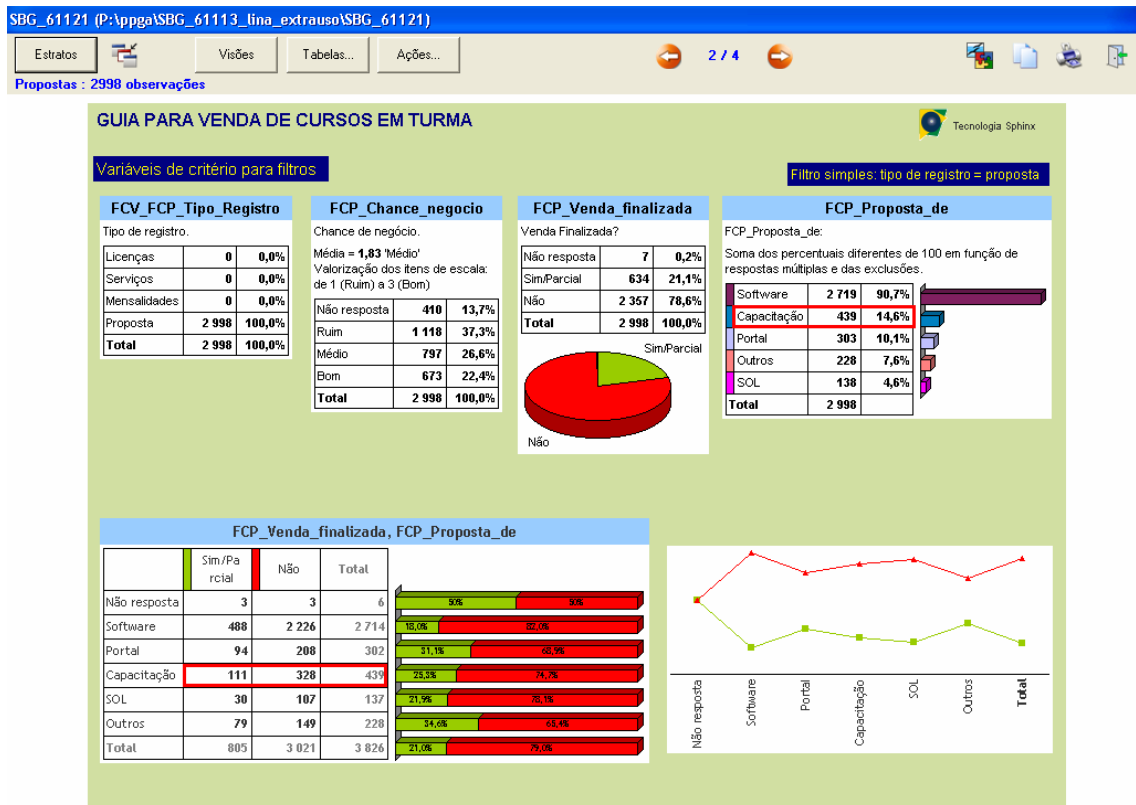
SBG_61121 (P:\ppga\SBG_61113_lina_extrauso\SBG_61121)

Estratos Visões Tabelas... Ações... 2/4

Propostas : 2998 observações

GUIA PARA VENDA DE CURSOS EM TURMA

Tecnologia Sphinx

Variáveis de critério para filtros

Filtro simples: tipo de registro = proposta

FCV_FCP_Tipo_Registro

Tipo de registro.

| Licenças | 0 | 0,0% |
|---|---|---|
| Serviços | 0 | 0,0% |
| Mensalidades | 0 | 0,0% |
| Proposta | 2 998 | 100,0% |
| Total | 2 998 | 100,0% |

FCP_Chance_negocio

Chance de negócio.

Média = 1,83 'Médio'
Valorização dos itens de escala: de 1 (Ruim) a 3 (Bom)

| Não resposta | 410 | 13,7% |
|---|---|---|
| Ruim | 1 118 | 37,3% |
| Médio | 797 | 26,6% |
| Bom | 673 | 22,4% |
| Total | 2 998 | 100,0% |

FCP_Venda_finalizada

Venda Finalizada?

| Não resposta | 7 | 0,2% |
|---|---|---|
| Sim/Parcial | 634 | 21,1% |
| Não | 2 357 | 78,6% |
| Total | 2 998 | 100,0% |

Sim/Parcial
Não

FCP_Proposta_de

FCP_Proposta_de:

Soma dos percentuais diferentes de 100 em função de respostas múltiplas e das exclusões.

| Software | 2 719 | 90,7% |
|---|---|---|
| Capacitação | 439 | 14,6% |
| Portal | 303 | 10,1% |
| Outros | 228 | 7,6% |
| SOL | 138 | 4,6% |
| Total | 2 998 | |

FCP_Venda_finalizada, FCP_Proposta_de

| | Sim/Parcial | Não | Total |
|---|---|---|---|
| Não resposta | 3 | 3 | 6 |
| Software | 488 | 2 226 | 2 714 |
| Portal | 94 | 208 | 302 |
| Capacitação | 111 | 328 | 439 |
| SOL | 30 | 107 | 137 |
| Outros | 79 | 149 | 228 |
| Total | 805 | 3 021 | 3 826 |

50% 50%
18,0% 82,0%
31,1% 68,9%
25,3% 74,7%
21,9% 78,1%
34,6% 65,4%
21,0% 79,0%

Não resposta
Software
Portal
Capacitação
SOL
Outros
Total